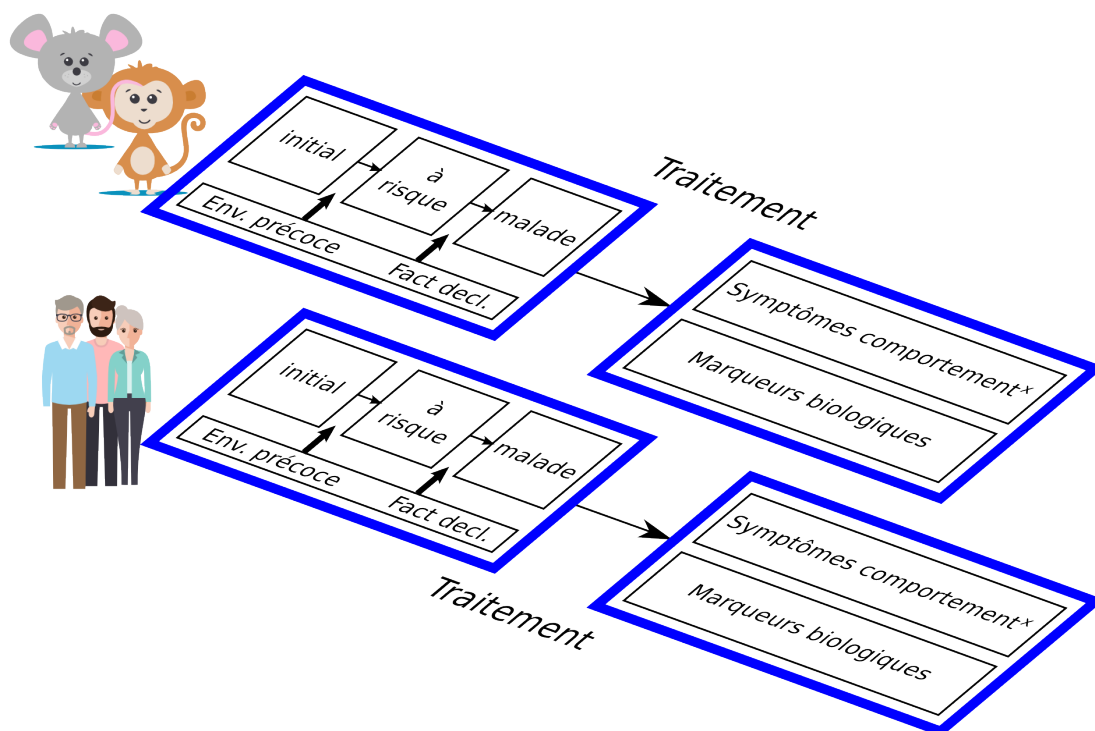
initial

à risque

malade

Env. précoce

Fact decl.

Traitement

Symptômes comportement$^x$

Marqueurs biologiques

initial

à risque

malade

Env. précoce

Fact decl.

Traitement

Symptômes comportement$^x$

Marqueurs biologiques